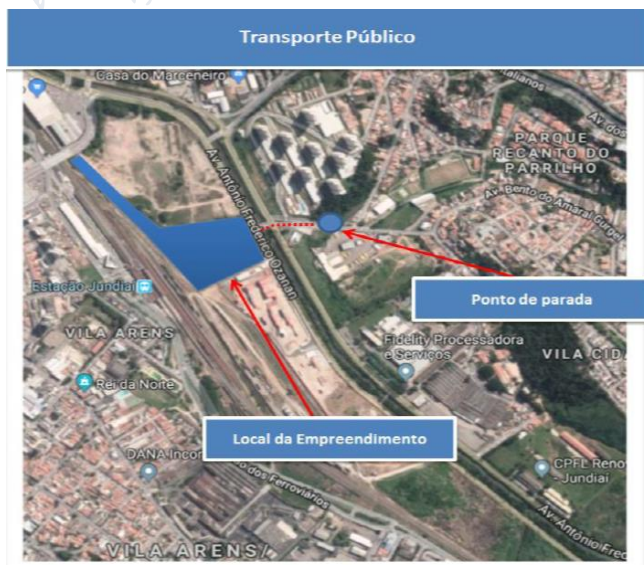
Transporte Público

Casa do Marceneiro

Italianos

Av. dos

PARQUE RECANTO DO PARRILHO

Av. Bento do Amaral Gurgel

Av. Antônio Frederico Ozanan

Estação Jundiaí

Ponto de parada

VILA ARENS

Fidelity Processadora e Serviços

VILA CIDA

Rei da Noite

DANA Inco

dos Ferroviários

Local da Empreendimento

CPFL Reno Jundiaí

Av. Antônio Fre

VILA ARENS